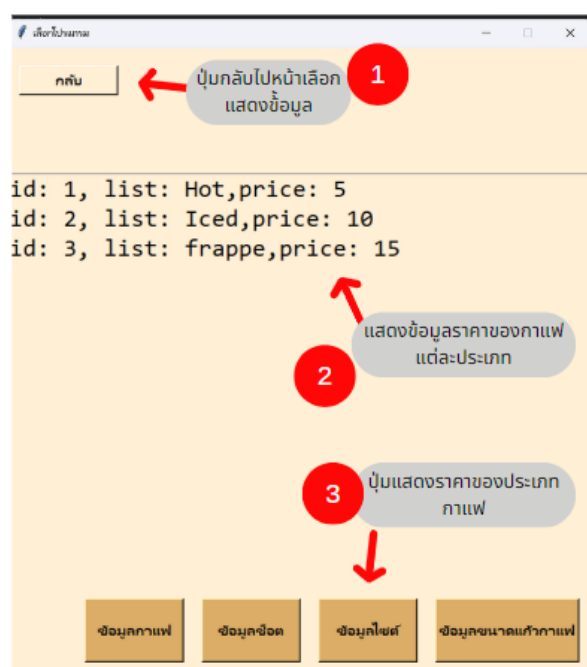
เลือกประเภท

กลับ

ปุ่มกลับไปหน้าเลือกแสดงข้อมูล

1

id: 1, list: Hot,price: 5
id: 2, list: Iced,price: 10
id: 3, list: frappe,price: 15

แสดงข้อมูลราคาของกาแฟแต่ละประเภท

2

3

ปุ่มแสดงราคาของประเภทกาแฟ

ข้อมูลกาแฟ

ข้อมูลช็อต

ข้อมูลไซต์

ข้อมูลขนาดแก้วกาแฟ